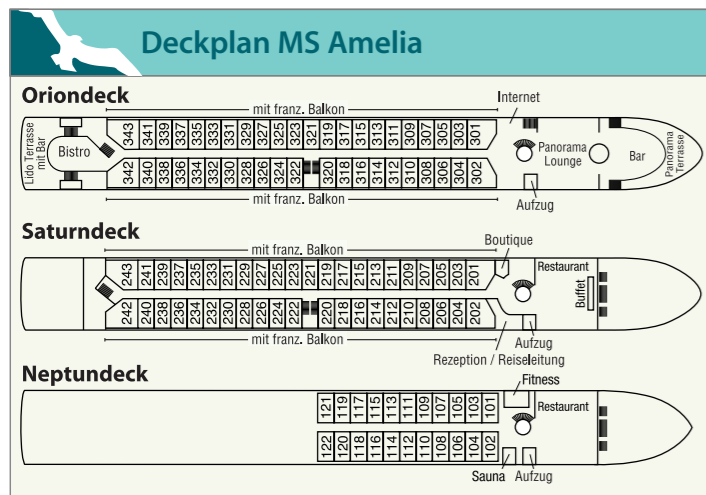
Deckplan MS Amelia

Oriondeck

mit franz. Balkon

Internet

Lido Terrasse mit Bar

Bistro

343 341 339 337 335 333 331 329 327 325 323 321 319 317 315 313 311 309 307 305 303 301

342 340 338 336 334 332 330 328 326 324 322 320 318 316 314 312 310 308 306 304 302

Panorama Lounge

Bar

Panorama Terrasse

mit franz. Balkon

Aufzug

Saturndeck

mit franz. Balkon

Boutique

243 241 239 237 235 233 231 229 227 225 223 221 219 217 215 213 211 209 207 205 203 201

242 240 238 236 234 232 230 228 226 224 222 220 218 216 214 212 210 208 206 204 202

Restaurant

Buffet

mit franz. Balkon

Aufzug

Rezeption / Reiseleitung

Neptundeck

Fitness

121 119 117 115 113 111 109 107 105 103 101

Restaurant

122 120 118 116 114 112 110 108 106 104 102

Sauna

Aufzug